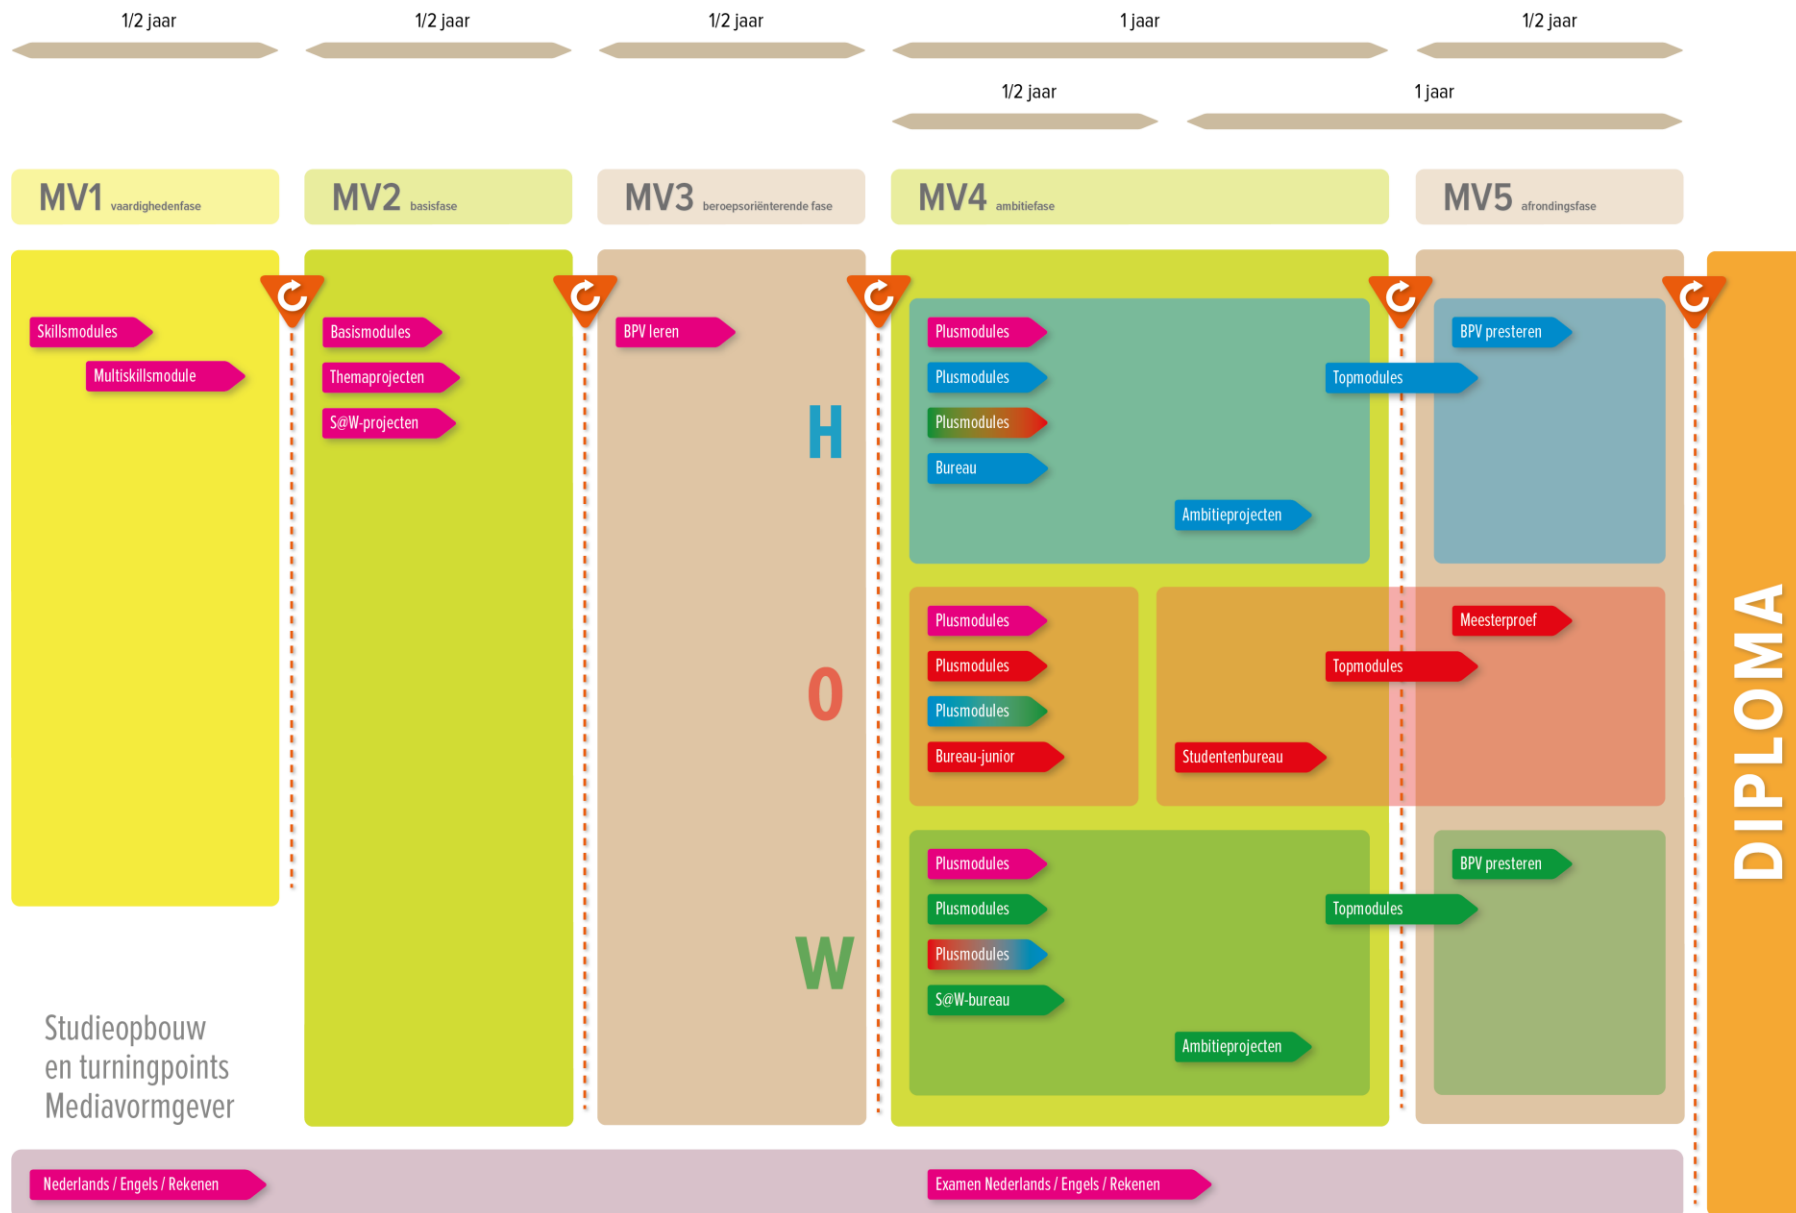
1/2 jaar

1/2 jaar

1/2 jaar

1 jaar

1/2 jaar

1/2 jaar

1 jaar

MV1 vaardighedenfase

MV2 basisfase

MV3 beroepsoriënterende fase

MV4 ambitiefase

MV5 afrondingsfase

Skillsmodules

Multiskillsmodule

Basismodules

Themaprojecten

S@W-projecten

BPV leren

H

O

W

Plusmodules

Plusmodules

Plusmodules

Bureau

Ambitieprojecten

Topmodules

BPV presteren

Plusmodules

Plusmodules

Plusmodules

Bureau-junior

Studentenbureau

Topmodules

Meesterproef

Plusmodules

Plusmodules

Plusmodules

S@W-bureau

Ambitieprojecten

Topmodules

BPV presteren

DIPLOMA

Studieopbouw en turningpoints Mediavormgever

Nederlands / Engels / Rekenen

Examen Nederlands / Engels / Rekenen